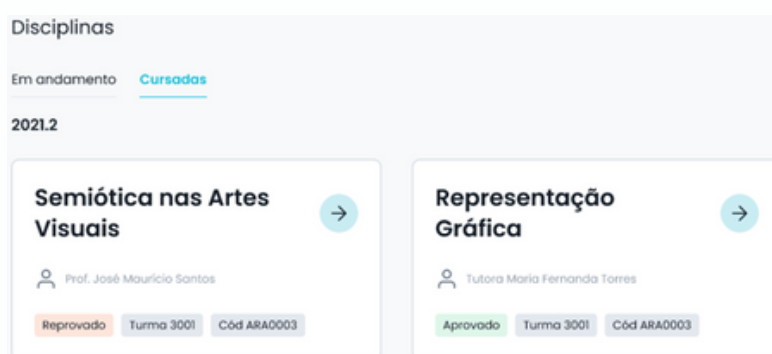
Disciplinas

Em andamento Cursadas

2021.2

Semiótica nas Artes Visuais

→

Prof. José Maurício Santos

Reprovado Turma 3001 Cód ARA0003

Representação Gráfica

→

Tutora Maria Fernanda Torres

Aprovado Turma 3001 Cód ARA0003